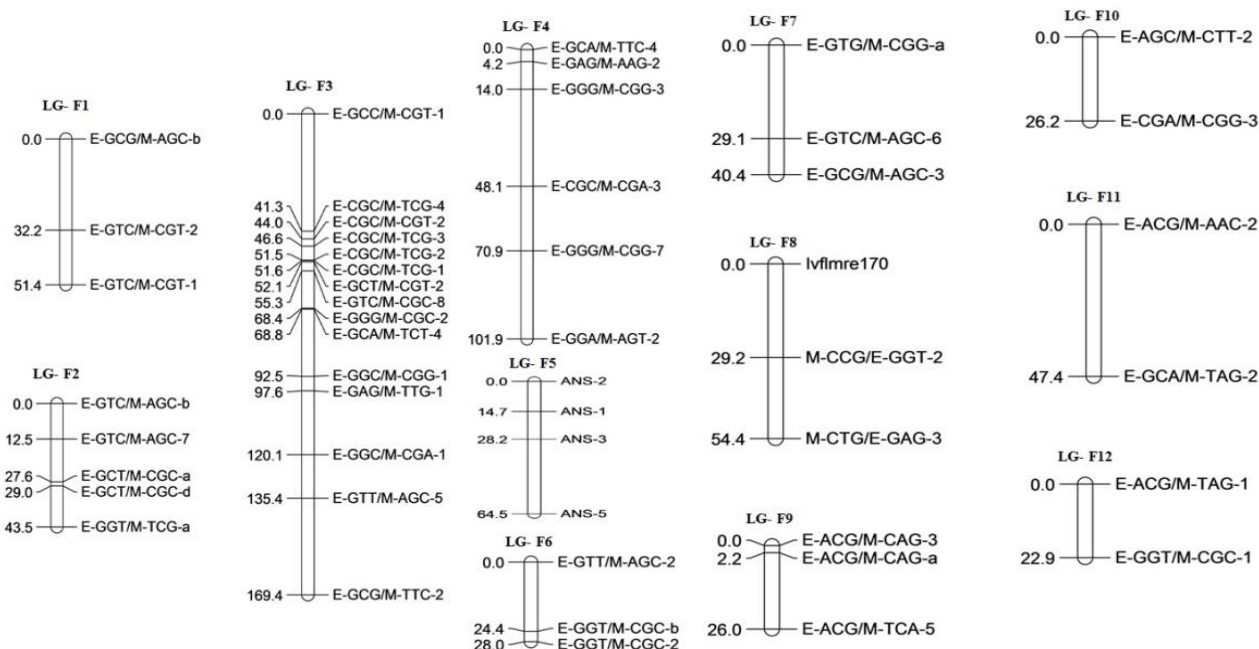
LG- F1
0.0 E-GCG/M-AGC-b
32.2 E-GTC/M-CGT-2
51.4 E-GTC/M-CGT-1

LG- F2
0.0 E-GTC/M-AGC-b
12.5 E-GTC/M-AGC-7
27.6 E-GCT/M-CGC-a
29.0 E-GCT/M-CGC-d
43.5 E-GGT/M-TCG-a

LG- F3
0.0 E-GCC/M-CGT-1
41.3 E-CGC/M-TCG-4
44.0 E-CGC/M-CGT-2
46.6 E-CGC/M-TCG-3
51.5 E-CGC/M-TCG-2
51.6 E-CGC/M-TCG-1
52.1 E-GCT/M-CGT-2
55.3 E-GTC/M-CGC-8
68.4 E-GGG/M-CGC-2
68.8 E-GCA/M-TCT-4
92.5 E-GGC/M-CGG-1
97.6 E-GAG/M-TTG-1
120.1 E-GGC/M-CGA-1
135.4 E-GTT/M-AGC-5
169.4 E-GCG/M-TTC-2

LG- F4
0.0 E-GCA/M-TTC-4
4.2 E-GAG/M-AAG-2
14.0 E-GGG/M-CGG-3
48.1 E-CGC/M-CGA-3
70.9 E-GGG/M-CGG-7
101.9 E-GGA/M-AGT-2

LG- F5
0.0 ANS-2
14.7 ANS-1
28.2 ANS-3
64.5 ANS-5

LG- F6
0.0 E-GTT/M-AGC-2
24.4 E-GGT/M-CGC-b
28.0 E-GGT/M-CGC-2

LG- F7
0.0 E-GTG/M-CGG-a
29.1 E-GTC/M-AGC-6
40.4 E-GCG/M-AGC-3

LG- F8
0.0 lvflmre170
29.2 M-CCG/E-GGT-2
54.4 M-CTG/E-GAG-3

LG- F9
0.0 E-ACG/M-CAG-3
2.2 E-ACG/M-CAG-a
26.0 E-ACG/M-TCA-5

LG- F10
0.0 E-AGC/M-CTT-2
26.2 E-CGA/M-CGG-3

LG- F11
0.0 E-ACG/M-AAC-2
47.4 E-GCA/M-TAG-2

LG- F12
0.0 E-ACG/M-TAG-1
22.9 E-GGT/M-CGC-1